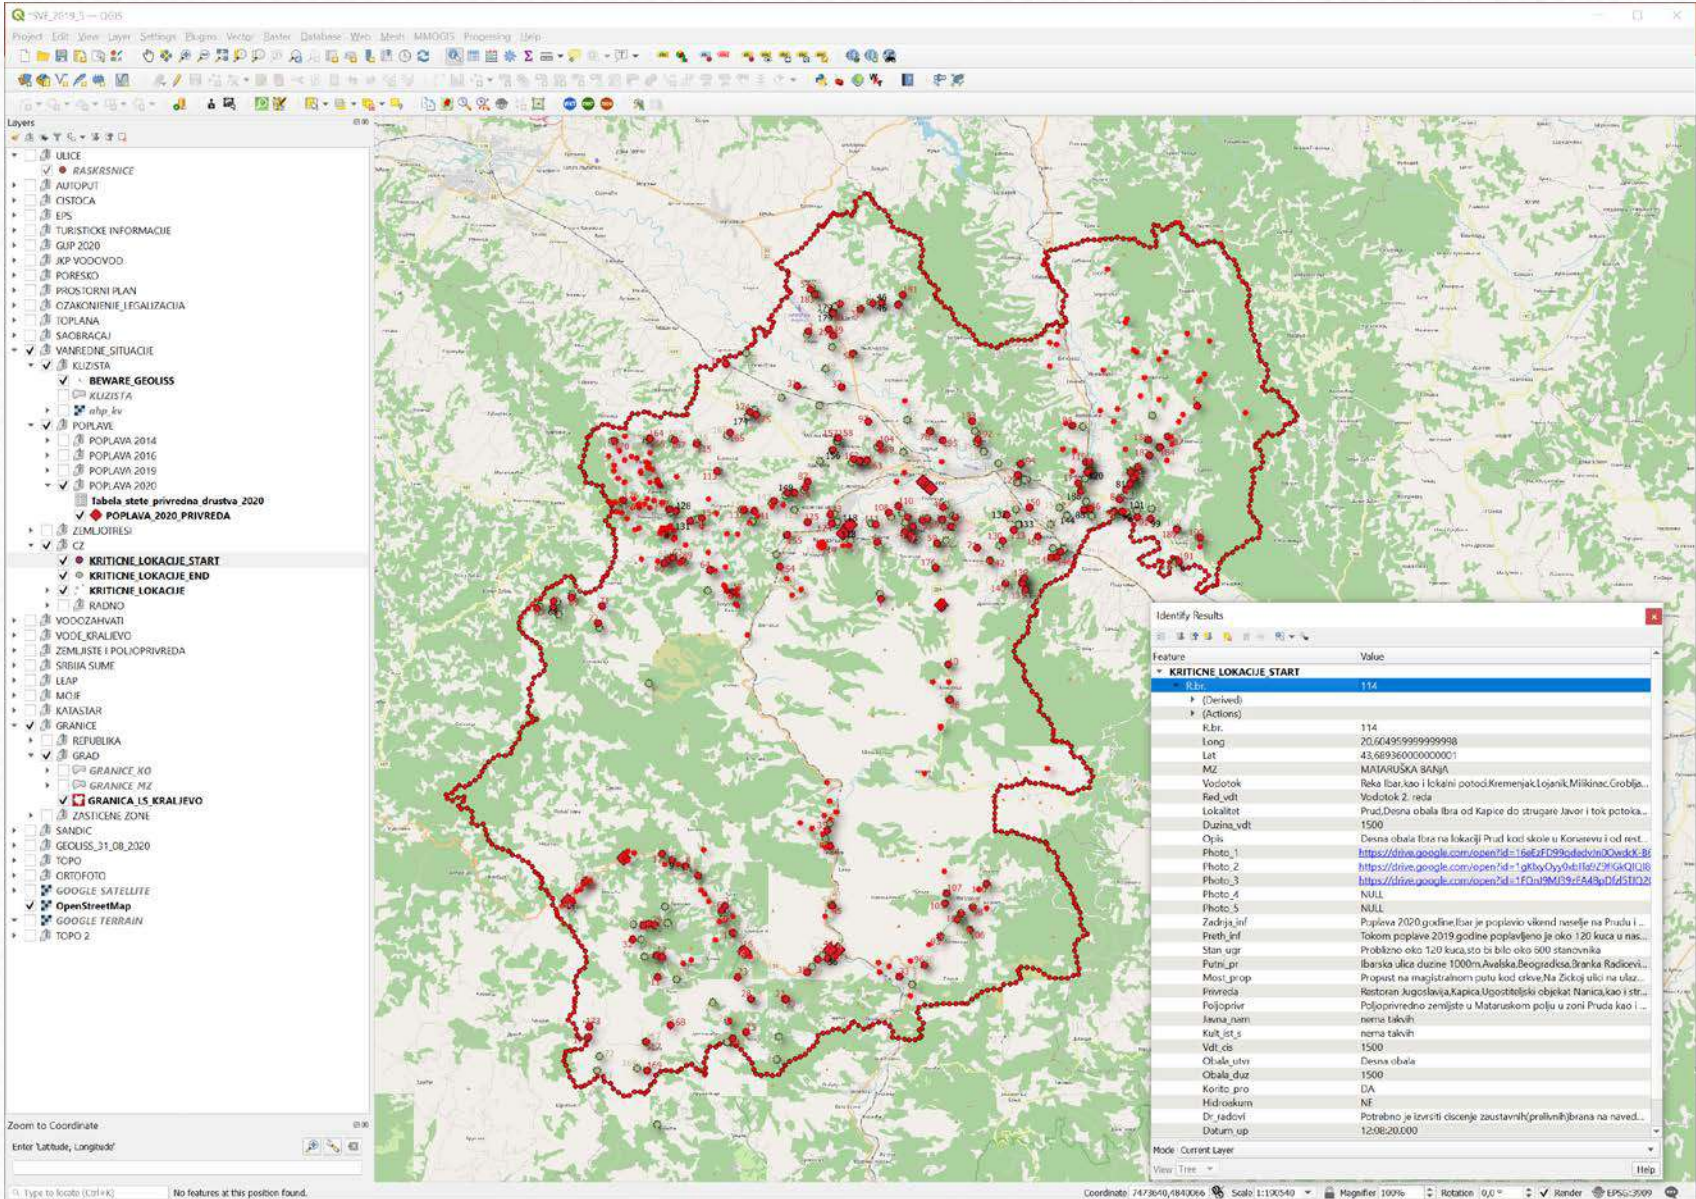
*SVE_2019_3 — QGIS

Project Edit View Layer Settings Plugins Vector Raster Database Web Mesh MMQGIS Processing Help

Layers

ULICE
RASKRSNICE
AUTOPUT
CISTOCA
EPS
TURISTICKE INFORMACIJE
GUP 2020
JKP VODOVOD
PORESKO
PROSTORNI PLAN
OZAKONJENJE_LEGALIZACIJA
TOPLANA
SAOBRACAJ
VANREDNE_SITUACIJE
KLIZISTA
BEWARE_GEOLISS
KLIZISTA
ahp_kv
POPLAVE
POPLAVA 2014
POPLAVA 2016
POPLAVA 2019
POPLAVA 2020
Tabela stete privredna drustva 2020
POPLAVA_2020_PRIVREDA
ZEMLJOTRESI
CZ
KRITICNE_LOKACIJE_START
KRITICNE_LOKACIJE_END
KRITICNE_LOKACIJE
RADNO
VODOZAHVATI
VODE_KRALJEVO
ZEMLJISTE I POLJOPRIVREDA
SRBIJA SUME
LEAP
MOJE
KATASTAR
GRANICE
REPUBLIKA
GRAD
GRANICE_KO
GRANICE_MZ
GRANICA_LS_KRALJEVO
ZASTICENE ZONE
SANDIC
GEOLISS_31_08_2020
TOPO
ORTOFOTO
GOOGLE SATELLITE
OpenStreetMap
GOOGLE TERRAIN
TOPO 2

Zoom to Coordinate
Enter 'Latitude, Longitude'

Identify Results

| Feature | Value |
|---|---|
| KRITICNE_LOKACIJE_START | |
| R.br. | 114 |
| (Derived) | |
| (Actions) | |
| R.br. | 114 |
| Long | 20,6049599999999998 |
| Lat | 43,689360000000001 |
| MZ | MATARUŠKA BANJA |
| Vodotok | Reka Ibar,kao i lokalni potoci,Kremenjak,Lojanik,Miikinac,Groblja... |
| Red_vdt | Vodotok 2. reda |
| Lokalitet | Prud,Desna obala Ibra od Kapice do strugare Javor i tok potoka... |
| Duzina_vdt | 1500 |
| Opis | Desna obala Ibra na lokaciji Prud kod skole u Konarevu i od rest... |
| Photo_1 | https://drive.google.com/open?id=16eEzFD99gdadvIn0Owdk%-B( |
| Photo_2 | https://drive.google.com/open?id=1gKbyOyy0xbIlaYZ9FGkQIQI8 |
| Photo_3 | https://drive.google.com/open?id=1FOnJ9MJ9rEA4BpDfdSTIQ2( |
| Photo_4 | NULL |
| Photo_5 | NULL |
| Zadnja_inf | Poplava 2020.godine.Ibar je poplavio vikend naselje na Prudu i ... |
| Preth_inf | Tokom poplave 2019.godine poplavljeno je oko 120 kuca u nas... |
| Stan_ugr | Problicno oko 120 kuca,sto bi bilo oko 600 stanovnika |
| Putni_pr | Ibarska ulica duzine 1000m,Avalska,Beogradska,Branka Radicevi... |
| Most_prop | Propust na magistralnom putu kod crkve,Na Zickoj ulici na ulaz... |
| Privreda | Restoran Jugoslavija,Kapica,Ugostiteljski objekat Nanica,kao i str... |
| Poljopriv | Poljoprivredno zemljiste u Mataruskom polju u zoni Pruda kao i ... |
| Javna_nam | nema takvih |
| Kult_ist_s | nema takvih |
| Vdt_cis | 1500 |
| Obala_utvr | Desna obala |
| Obala_duz | 1500 |
| Korito_pro | DA |
| Hidroskum | NE |
| Dr_radovi | Potrebno je izvrsiti ciscenje zaustavnih(prelivnih)brana na naved... |
| Datum_up | 12:08:20.000 |

Mode Current Layer
View Tree
Help

Type to locate (Ctrl+K)   No features at this position found.
Coordinate 7473640,4840066   Scale 1:190540   Magnifier 100%   Rotation 0,0 °   Render   EPSG:3909